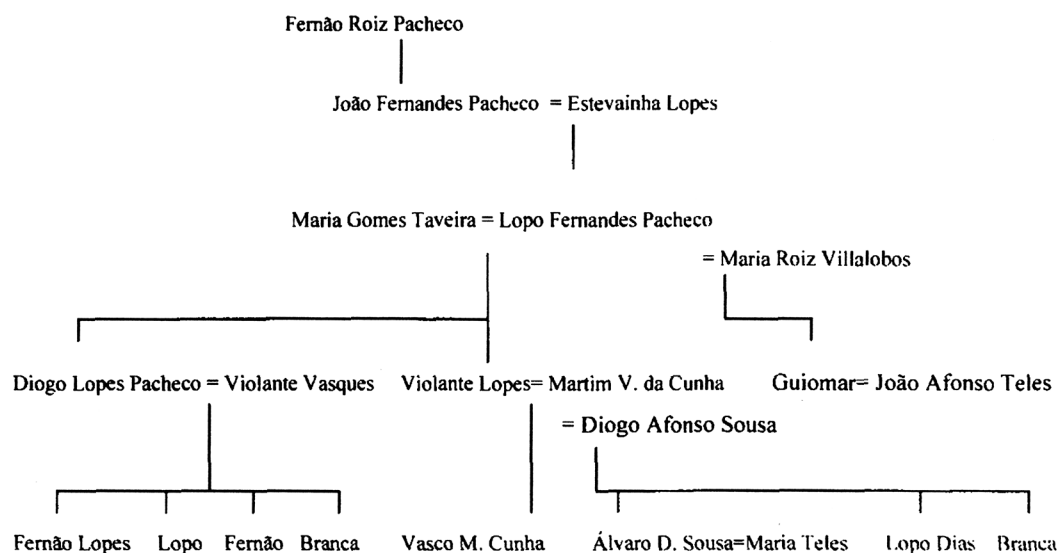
Fernão Roiz Pacheco

João Fernandes Pacheco = Estevainha Lopes

Maria Gomes Taveira = Lopo Fernandes Pacheco

= Maria Roiz Villalobos

Diogo Lopes Pacheco = Violante Vasques

Violante Lopes= Martim V. da Cunha

Guiomar= João Afonso Teles

= Diogo Afonso Sousa

Fernão Lopes

Lopo

Fernão

Branca

Vasco M. Cunha

Álvaro D. Sousa=Maria Teles

Lopo Dias

Branca